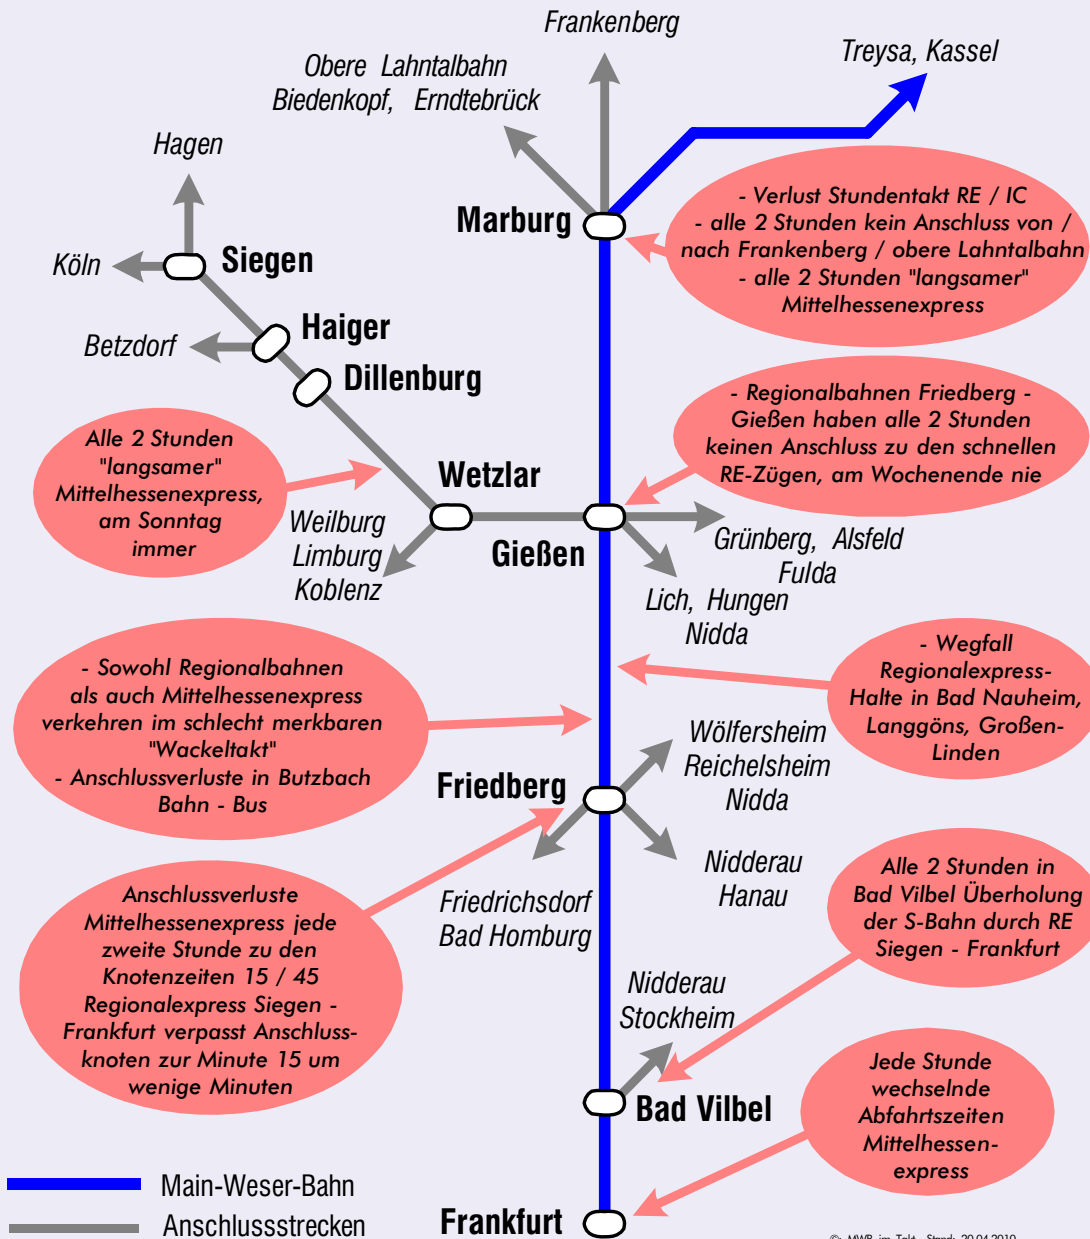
Frankenberg

Treysa, Kassel

Obere Lahntalbahn
Biedenkopf, Erndtebrück

Hagen

Marburg

- Verlust Stundentakt RE / IC
- alle 2 Stunden kein Anschluss von / nach Frankenberg / obere Lahntalbahn
- alle 2 Stunden "langsamer" Mittelhessenexpress

Köln

Siegen

Haiger

Betzdorf

Dillenburg

- Regionalbahnen Friedberg - Gießen haben alle 2 Stunden keinen Anschluss zu den schnellen RE-Zügen, am Wochenende nie

Alle 2 Stunden "langsamer" Mittelhessenexpress, am Sonntag immer

Wetzlar

Weilburg
Limburg
Koblenz

Gießen

Grünberg, Alsfeld
Fulda

Lich, Hungen
Nidda

- Sowohl Regionalbahnen als auch Mittelhessenexpress verkehren im schlecht merkbaren "Wackeltakt"
- Anschlussverluste in Butzbach Bahn - Bus

- Wegfall Regionalexpress-Halte in Bad Nauheim, Langgöns, Großen-Linden

Wölfersheim
Reichelsheim
Nidda

Friedberg

Nidderau
Hanau

Anschlussverluste Mittelhessenexpress jede zweite Stunde zu den Knotenzeiten 15 / 45
Regionalexpress Siegen - Frankfurt verpasst Anschlussknoten zur Minute 15 um wenige Minuten

Friedrichsdorf
Bad Homburg

Alle 2 Stunden in Bad Vilbel Überholung der S-Bahn durch RE Siegen - Frankfurt

Nidderau
Stockheim

Bad Vilbel

Jede Stunde wechselnde Abfahrtszeiten Mittelhessen-express

Main-Weser-Bahn
Anschlussstrecken

Frankfurt

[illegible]